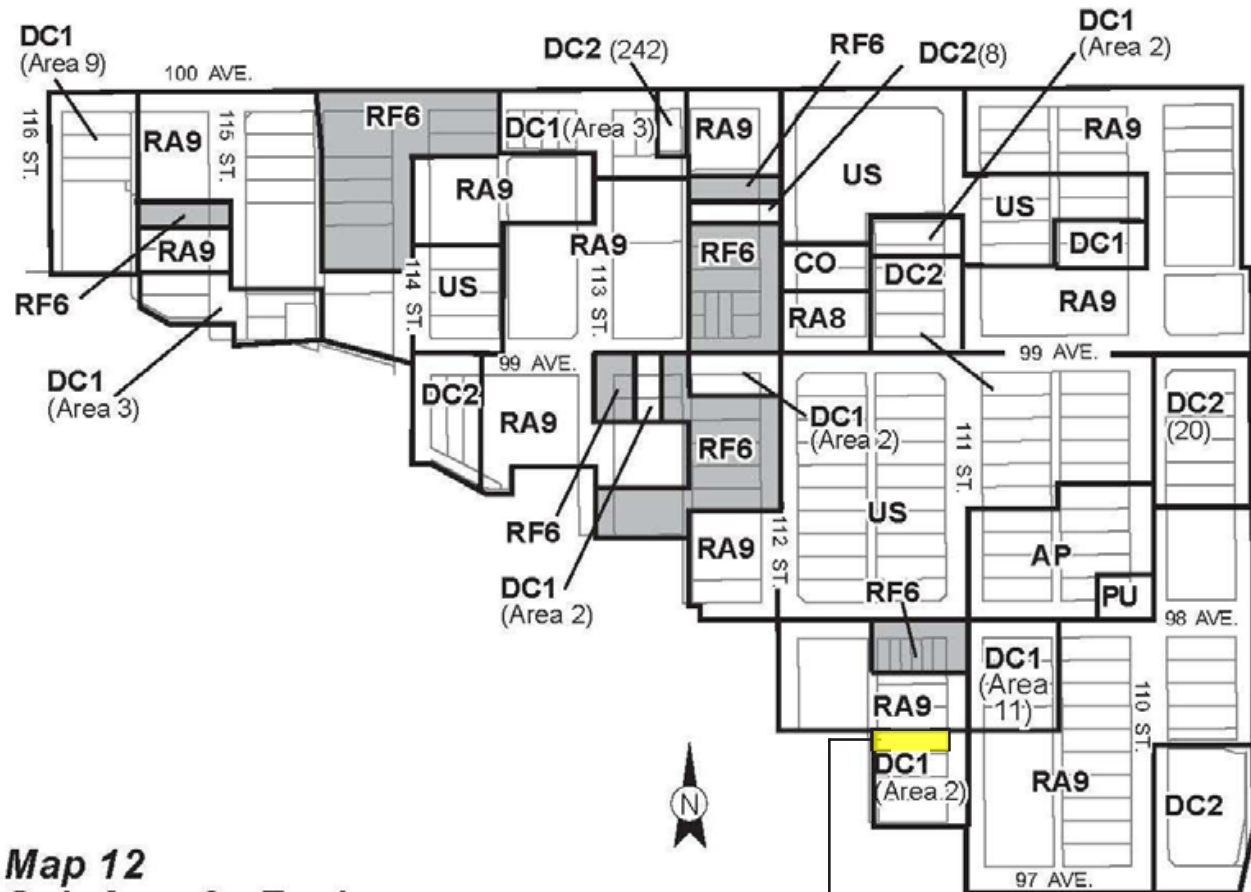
DC1
(Area 9)
100 AVE.
DC2 (242)
RF6
DC2(8)
DC1
(Area 2)
116 ST.
RA9
115 ST.
RF6
DC1(Area 3)
RA9
US
RA9
US
DC1
RA9
RA9
RA9
RF6
CO
DC2
RA9
RF6
114 ST.
US
113 ST.
RA8
DC1
(Area 3)
99 AVE.
99 AVE.
DC2
RA9
DC1
(Area 2)
111 ST.
DC2
(20)
RF6
US
RF6
RA9
112 ST.
AP
DC1
(Area 2)
RF6
PU
98 AVE.
DC1
(Area
11)
RA9
110 ST.
N
DC1
(Area 2)
RA9
DC2
Map 12
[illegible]
97 AVE.